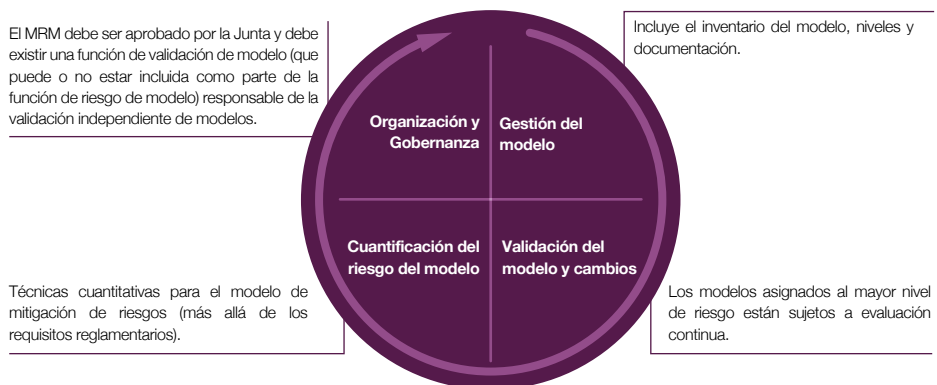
El MRM debe ser aprobado por la Junta y debe existir una función de validación de modelo (que puede o no estar incluida como parte de la función de riesgo de modelo) responsable de la validación independiente de modelos.

Incluye el inventario del modelo, niveles y documentación.

Organización y Gobernanza

Gestión del modelo

Cuantificación del riesgo del modelo

Validación del modelo y cambios

Técnicas cuantitativas para el modelo de mitigación de riesgos (más allá de los requisitos reglamentarios).

Los modelos asignados al mayor nivel de riesgo están sujetos a evaluación continua.